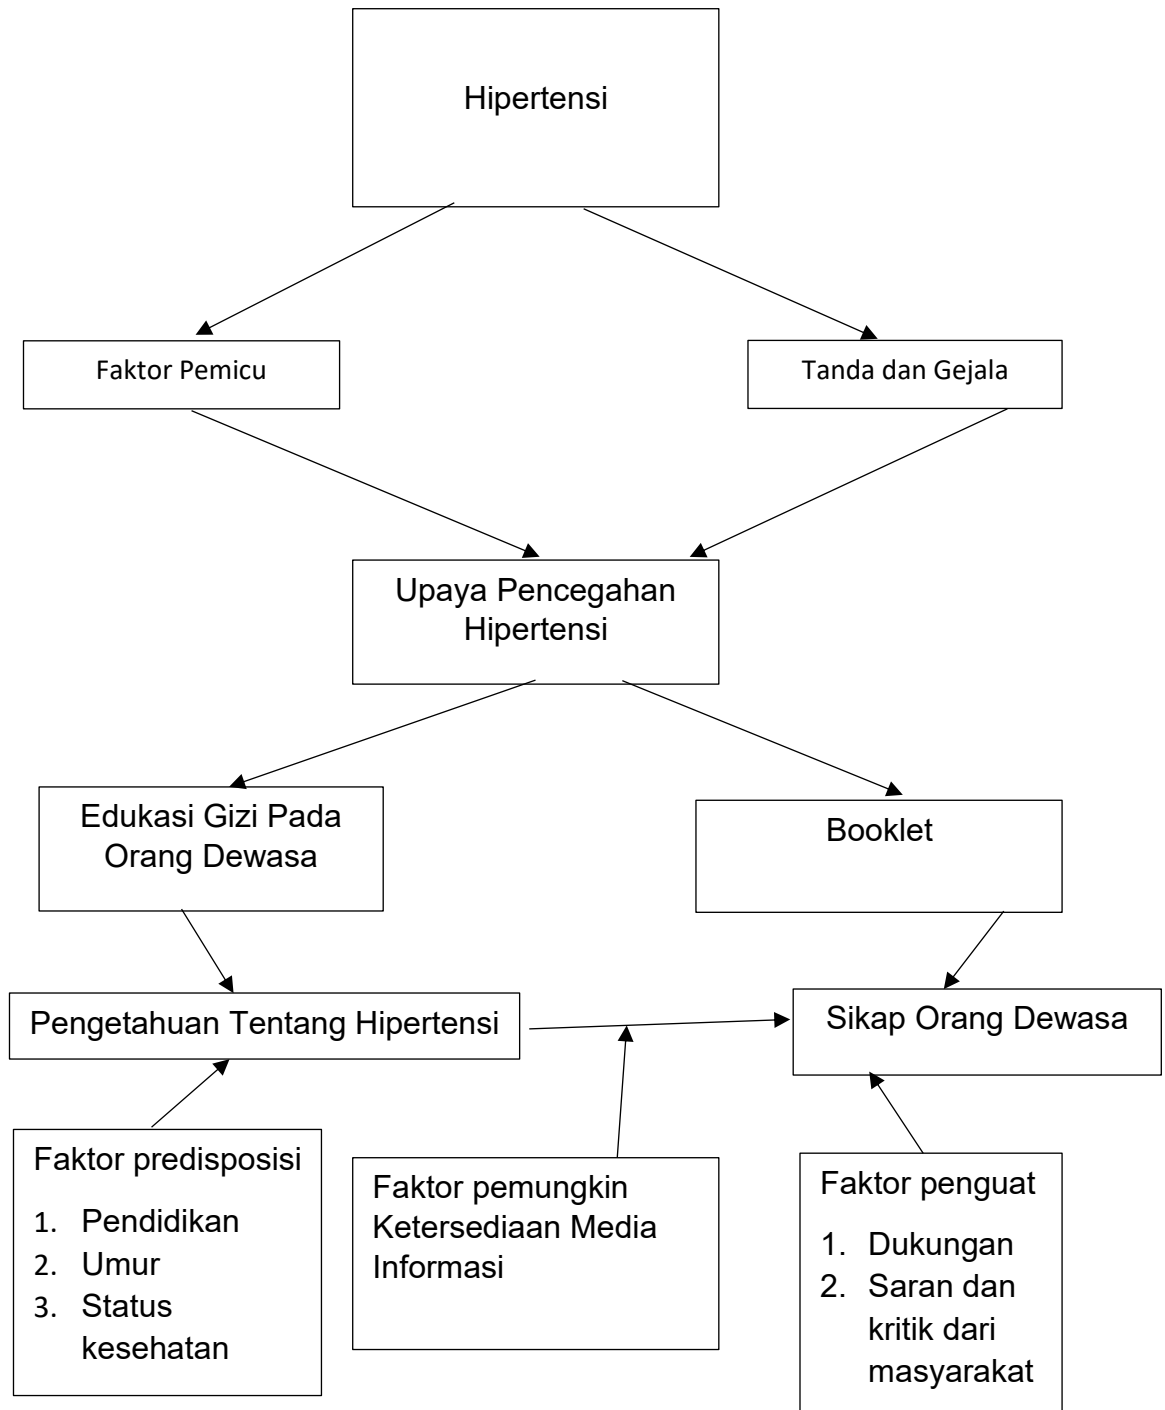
Hipertensi

Faktor Pemicu

Tanda dan Gejala

Upaya Pencegahan Hipertensi

Edukasi Gizi Pada Orang Dewasa

Booklet

Pengetahuan Tentang Hipertensi

Sikap Orang Dewasa

Faktor predisposisi
1. Pendidikan
2. Umur
3. Status kesehatan

Faktor pemungkin Ketersediaan Media Informasi

Faktor penguat
1. Dukungan
2. Saran dan kritik dari masyarakat